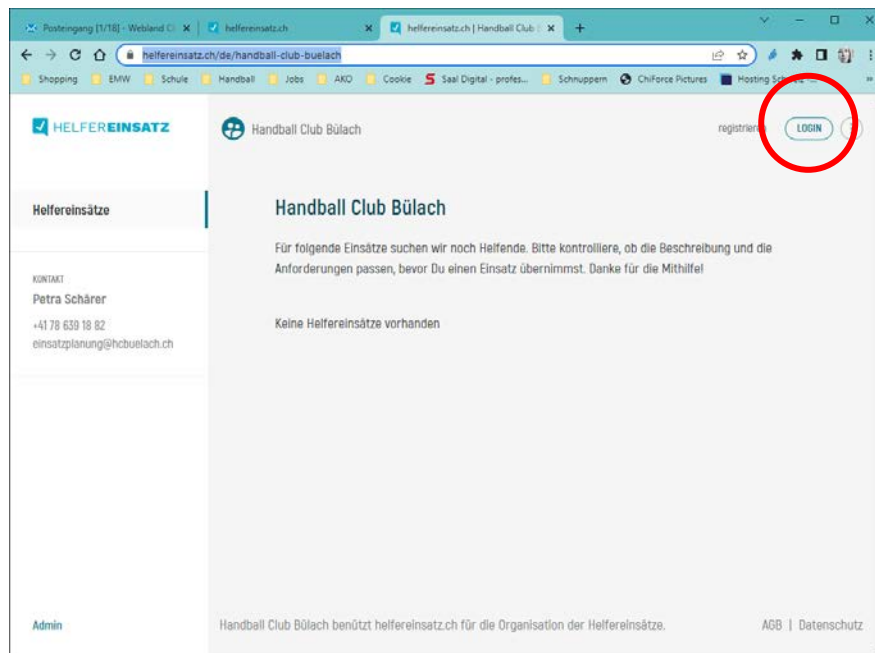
Posteingang [1/18] - Webland E ×
helfereinsatz.ch ×
helfereinsatz.ch | Handball Club ×
+

helfereinsatz.ch/de/handball-club-buelach

Shopping
EMW
Schule
Handball
Jobs
AKO
Cookie
Saal Digital - profes...
Schnuppern
ChiForce Pictures
Hosting Sch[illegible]

HELFEREINSATZ

Handball Club Bülach

registrier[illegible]
LOGIN

Helfereinsätze

KONTAKT
Petra Schärer
+41 78 639 18 82
einsatzplanung@hcbuelach.ch

Handball Club Bülach

Für folgende Einsätze suchen wir noch Helfende. Bitte kontrolliere, ob die Beschreibung und die Anforderungen passen, bevor Du einen Einsatz übernimmst. Danke für die Mithilfe!

Keine Helfereinsätze vorhanden

Admin

Handball Club Bülach benützt helfereinsatz.ch für die Organisation der Helfereinsätze.

AGB | Datenschutz